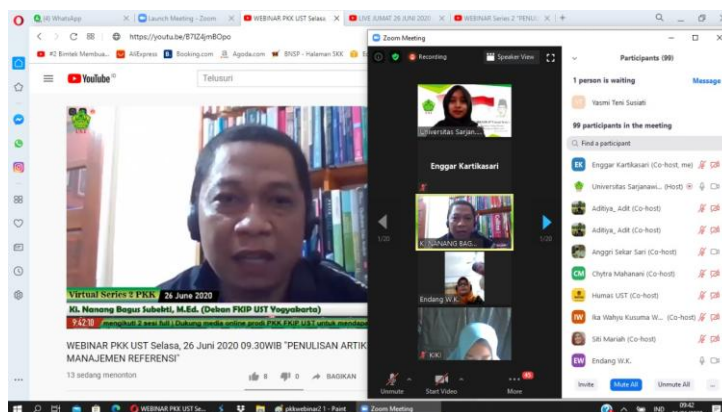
(4) WhatsApp
Launch Meeting - Zoom
WEBINAR PKK UST Selasa
LIVE JUMAT 26 JUNI 2020
WEBINAR Series 2 "PENUL
https://youtu.be/B7lZ4jmBOpo
#2 Bintek Membua...
AliExpress
Booking.com
Agoda.com
BNSP - Halaman SKK
YouTube
Telusuri
Virtual Series 2 PKK 26 June 2020
Ki. Nanang Bagus Subekti, M.Ed. (Dekan FKIP UST Yogyakarta)
9:42:10 mengikuti 2 sesi full | Dukung media online prodi PKK FKIP UST untuk mendapa
WEBINAR PKK UST Selasa, 26 Juni 2020 09.30WIB "PENULISAN ARTIK MANAJEMEN REFERENSI"
13 sedang menonton
8
0
BAGIKAN
Zoom Meeting
Recording
Speaker View
Universitas Sarjan...
Enggar Kartikasari
Ki. NANANG BAG...
Endang W.K.
KIKI
1/20
1/20
Unmute
Start Video
More
45
Participants (99)
1 person is waiting
Message
Yasmi Teni Susiati
99 participants in the meeting
Find a participant
Enggar Kartikasari (Co-host, me)
Universitas Sarjanawi... (Host)
Aditiya_ Adit (Co-host)
Aditiya_ Adit (Co-host)
Anggri Sekar Sari (Co-host)
Chytra Mahanani (Co-host)
Humas UST (Co-host)
Ika Wahyu Kusuma W... (Co-host)
Siti Mariah (Co-host)
Endang W.K.
Invite
Mute All
Unmute All
WEBINAR PKK UST Se...
pkkwebinar2 1 - Paint
Zoom Meeting
IND
09:42